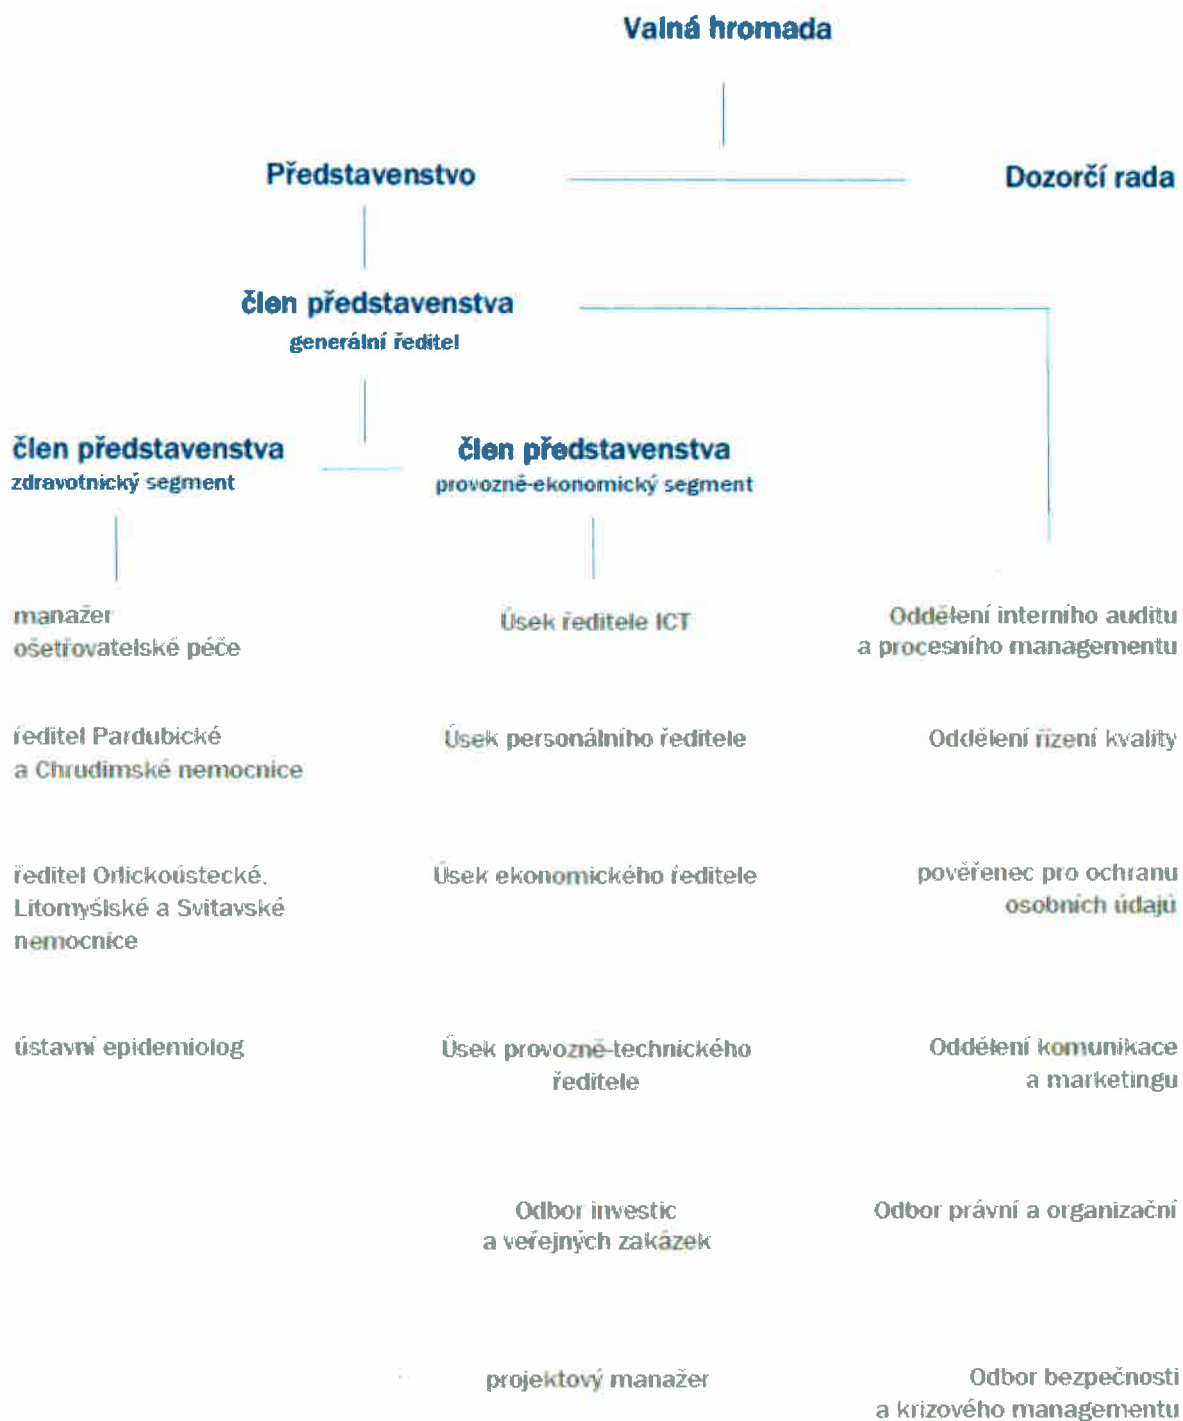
Valná hromada

Představenstvo

Dozorčí rada

člen představenstva
generální ředitel

člen představenstva
zdravotnický segment

člen představenstva
provozně-ekonomický segment

manažer ošetřovatelské péče

ředitel Pardubické a Chrudimské nemocnice

ředitel Orlickoústecké, Litomyšlské a Svitavské nemocnice

ústavní epidemiolog

Úsek ředitele ICT

Úsek personálního ředitele

Úsek ekonomického ředitele

Úsek provozně-technického ředitele

Odbor investic a veřejných zakázek

projektový manažer

Oddělení interního auditu a procesního managementu

Oddělení řízení kvality

pověřenec pro ochranu osobních údajů

Oddělení komunikace a marketingu

Odbor právní a organizační

Odbor bezpečnosti a krizového managementu